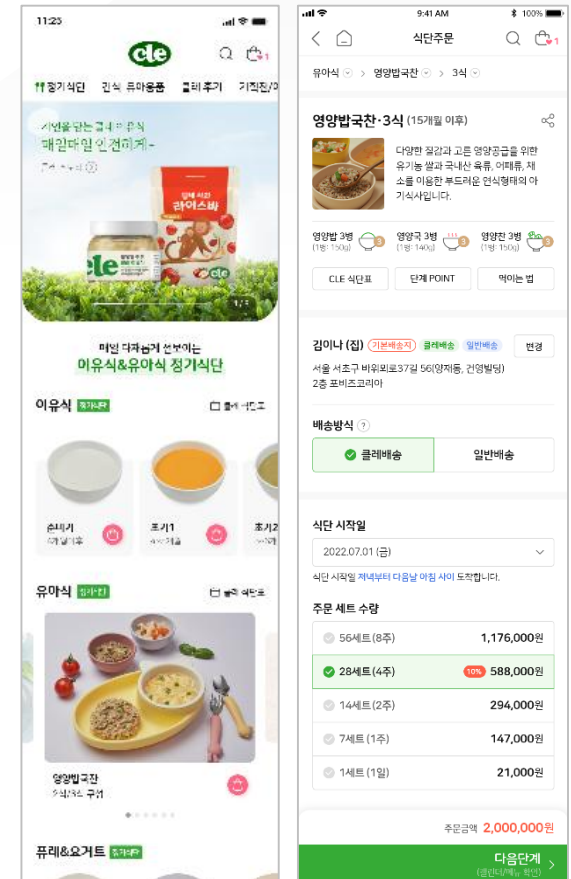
11:25

cle

정기식단 간식·유아용품 클레후기 기획전/이

자연을 담는 클레 이유식 매일매일 안전하게

라이스바

cle

1 / 3

매일 다채롭게 선보이는 이유식&유아식 정기식단

이유식 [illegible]

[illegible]

쌀미음 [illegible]

초기1 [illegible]

초기2 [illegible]

유아식 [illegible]

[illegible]

영양밥국찬 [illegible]

퓨레&요거트 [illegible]

9:41 AM 100%

식단주문

유아식 영양밥국찬 3식

영양밥국찬·3식 (15개월 이후)

다양한 질감과 고른 영양공급을 위한 유기농 쌀과 국내산 육류, 어패류, 채소를 이용한 부드러운 진식형태의 아기식사입니다.

영양밥 3병 (1병: 150g) 영양국 3병 (1병: 140g) 영양찬 3병 (1병: 150g)

CLE 식단표 단계 POINT 먹이는 법

김이나 (집) 기본배송지 클레배송 일반배송 변경

서울 서초구 바우뫼로37길 56(양재동, 건영빌딩) 2층 포비즈코리아

배송방식

클레배송 일반배송

식단 시작일

2022.07.01 (금)

식단 시작일 저녁부터 다음날 아침 사이 도착합니다.

주문 세트 수량

56세트(8주) 1,176,000원

28세트(4주) 10% 588,000원

14세트(2주) 294,000원

7세트(1주) 147,000원

1세트(1일) 21,000원

주문금액 2,000,000원

다음단계 (클린/메뉴 확인)